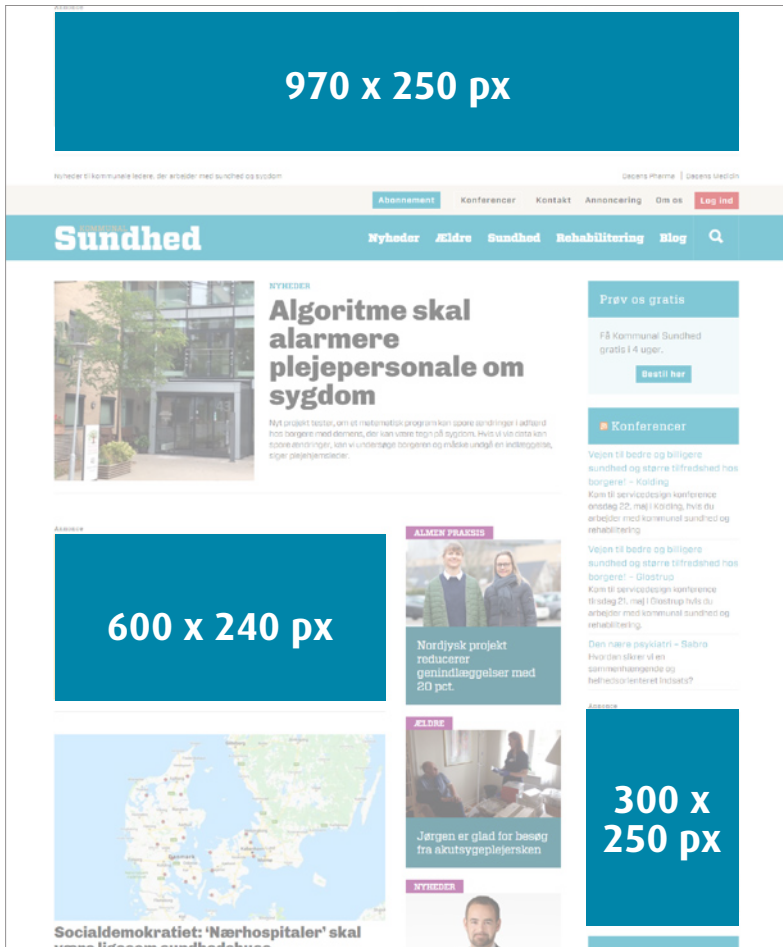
Annonce

970 x 250 px

Nyheder til kommunale ledere, der arbejder med sundhed og sygdom

Dagens Pharma | Dagens Medicin

Abonnement Konferencer Kontakt Annoncering Om os Log ind

Sundhed

Nyheder Ældre Sundhed Rehabilitering Blog

NYHEDER

Algoritme skal alarmere plejepersonale om sygdom

Nyt projekt tester, om et matematisk program kan spore ændringer i adfærd hos borgere med demens, der kan være tegn på sygdom. Hvis vi via data kan spore ændringer, kan vi undersøge borgeren og måske undgå en indlæggelse, siger plejehjemsleder.

Prøv os gratis

Få Kommunal Sundhed gratis i 4 uger.

Bestil her

Konferencer

Vejen til bedre og billigere sundhed og større tilfredshed hos borgere! – Kolding

Kom til servicedesign konference onsdag 22. maj i Kolding, hvis du arbejder med kommunal sundhed og rehabilitering.

Vejen til bedre og billigere sundhed og større tilfredshed hos borgere! – Glostrup

Kom til servicedesign konference tirsdag 21. maj i Glostrup hvis du arbejder med kommunal sundhed og rehabilitering.

Den nære psykiatri – Sabro

Hvordan sikrer vi en sammenhængende og helhedsorienteret indsats?

Annonce

600 x 240 px

ALMEN PRAKSIS

Nordjysk projekt reducerer genindlæggelser med 20 pct.

Annonce

300 x 250 px

ÆLDRE

Jørgen er glad for besøg fra akutsygeplejersken

NYHEDER

Socialdemokratiet: 'Nærhospitaler' skal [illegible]